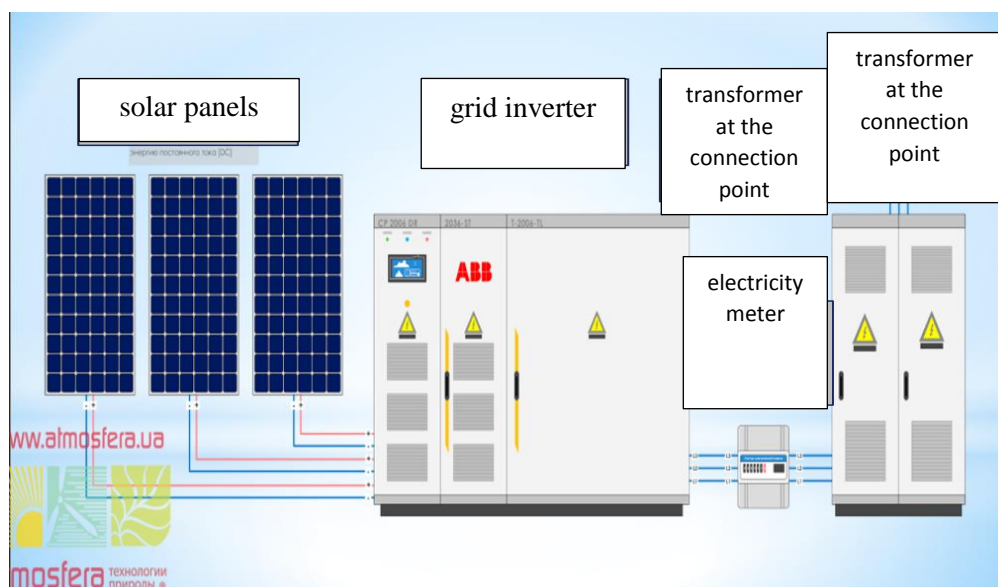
solar panels

энергию постоянного тока (DC)

grid inverter

transformer at the connection point

transformer at the connection point

CP 2006 DR

2036-ST

T-2006-TL

ABB

electricity meter

ww.atmosfera.ua

mosfera технологии природы